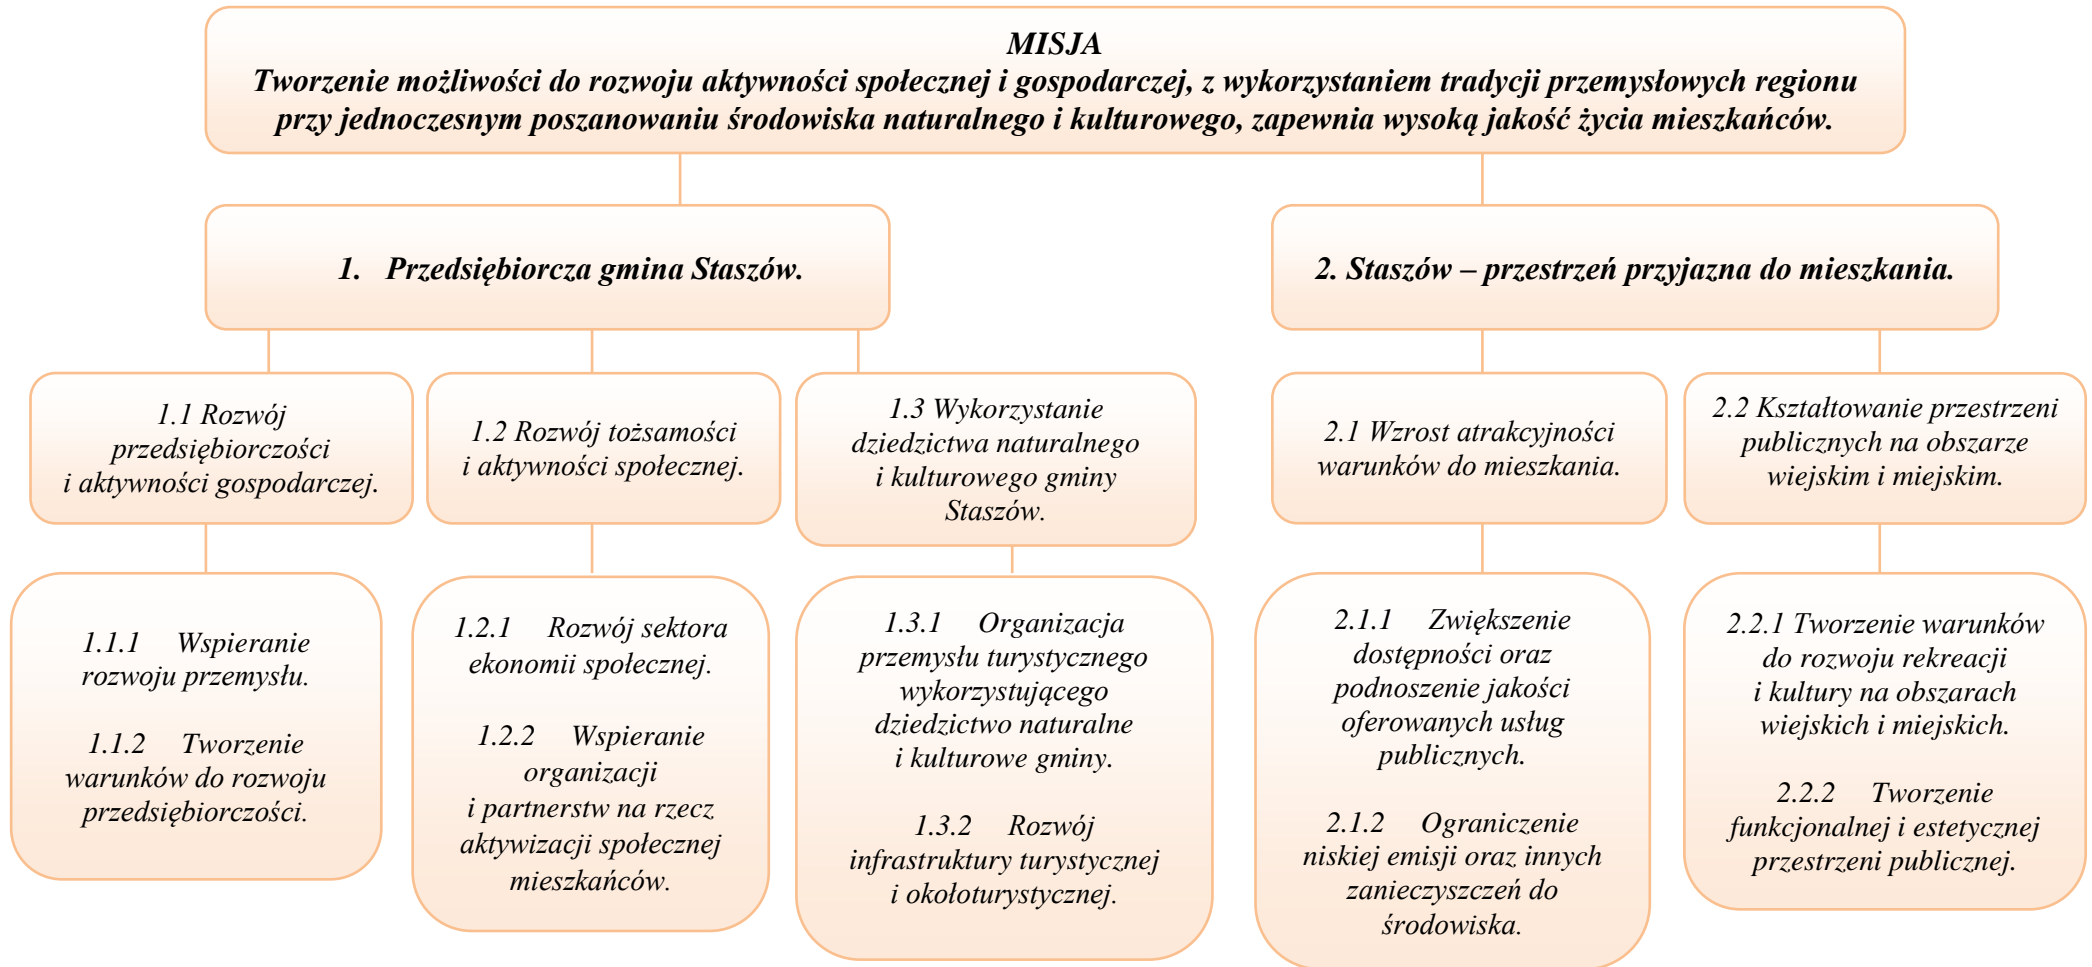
MISJA
Tworzenie możliwości do rozwoju aktywności społecznej i gospodarczej, z wykorzystaniem tradycji przemysłowych regionu przy jednoczesnym poszanowaniu środowiska naturalnego i kulturowego, zapewnia wysoką jakość życia mieszkańców.

1. Przedsiębiorcza gmina Staszów.

2. Staszów – przestrzeń przyjazna do mieszkania.

1.1 Rozwój przedsiębiorczości i aktywności gospodarczej.

1.2 Rozwój tożsamości i aktywności społecznej.

1.3 Wykorzystanie dziedzictwa naturalnego i kulturowego gminy Staszów.

2.1 Wzrost atrakcyjności warunków do mieszkania.

2.2 Kształtowanie przestrzeni publicznych na obszarze wiejskim i miejskim.

1.1.1 Wspieranie rozwoju przemysłu.

1.1.2 Tworzenie warunków do rozwoju przedsiębiorczości.

1.2.1 Rozwój sektora ekonomii społecznej.

1.2.2 Wspieranie organizacji i partnerstw na rzecz aktywizacji społecznej mieszkańców.

1.3.1 Organizacja przemysłu turystycznego wykorzystującego dziedzictwo naturalne i kulturowe gminy.

1.3.2 Rozwój infrastruktury turystycznej i okołoturystycznej.

2.1.1 Zwiększenie dostępności oraz podnoszenie jakości oferowanych usług publicznych.

2.1.2 Ograniczenie niskiej emisji oraz innych zanieczyszczeń do środowiska.

2.2.1 Tworzenie warunków do rozwoju rekreacji i kultury na obszarach wiejskich i miejskich.

2.2.2 Tworzenie funkcjonalnej i estetycznej przestrzeni publicznej.